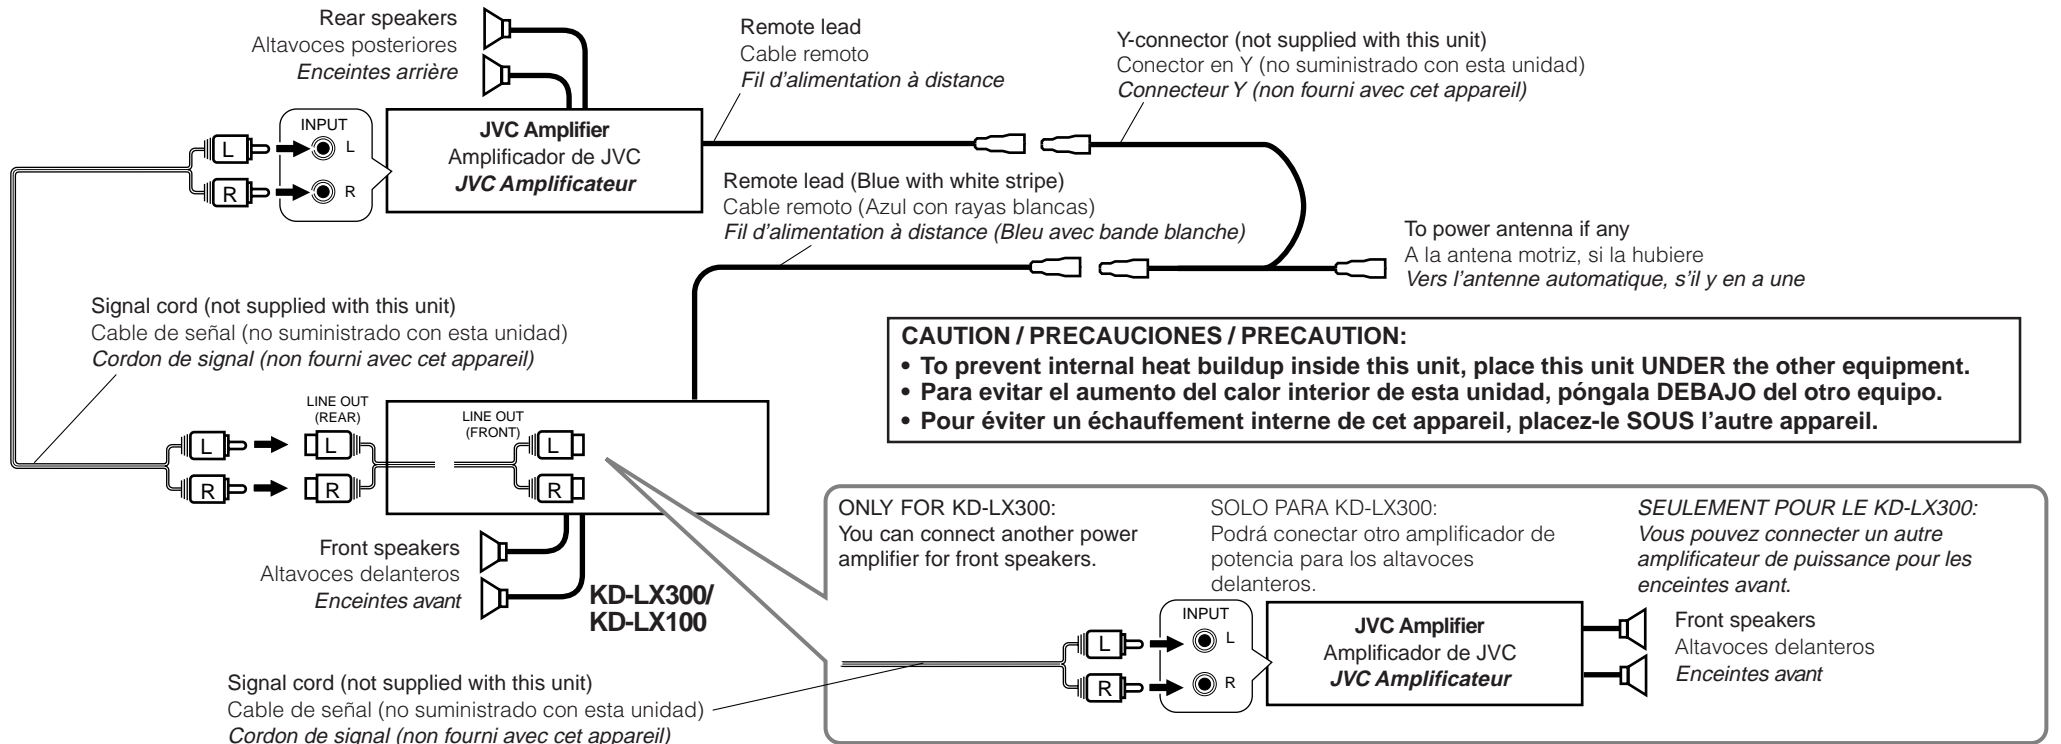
Rear speakers
Altavoces posteriores
Enceintes arrière

Remote lead
Cable remoto
Fil d'alimentation à distance

Y-connector (not supplied with this unit)
Conector en Y (no suministrado con esta unidad)
Connecteur Y (non fourni avec cet appareil)

INPUT
L
R
L
R

JVC Amplifier
Amplificador de JVC
JVC Amplificateur

Remote lead (Blue with white stripe)
Cable remoto (Azul con rayas blancas)
Fil d'alimentation à distance (Bleu avec bande blanche)

To power antenna if any
A la antena motriz, si la hubiere
Vers l'antenne automatique, s'il y en a une

Signal cord (not supplied with this unit)
Cable de señal (no suministrado con esta unidad)
Cordon de signal (non fourni avec cet appareil)

CAUTION / PRECAUCIONES / PRECAUTION:
• To prevent internal heat buildup inside this unit, place this unit UNDER the other equipment.
• Para evitar el aumento del calor interior de esta unidad, póngala DEBAJO del otro equipo.
• Pour éviter un échauffement interne de cet appareil, placez-le SOUS l'autre appareil.

LINE OUT
(REAR)
LINE OUT
(FRONT)
L
R
L
R
L
R

Front speakers
Altavoces delanteros
Enceintes avant

KD-LX300/
KD-LX100

ONLY FOR KD-LX300:
You can connect another power amplifier for front speakers.

SOLO PARA KD-LX300:
Podrá conectar otro amplificador de potencia para los altavoces delanteros.

SEULEMENT POUR LE KD-LX300:
Vous pouvez connecter un autre amplificateur de puissance pour les enceintes avant.

INPUT
L
R
L
R

JVC Amplifier
Amplificador de JVC
JVC Amplificateur

Front speakers
Altavoces delanteros
Enceintes avant

Signal cord (not supplied with this unit)
Cable de señal (no suministrado con esta unidad)
Cordon de signal (non fourni avec cet appareil)